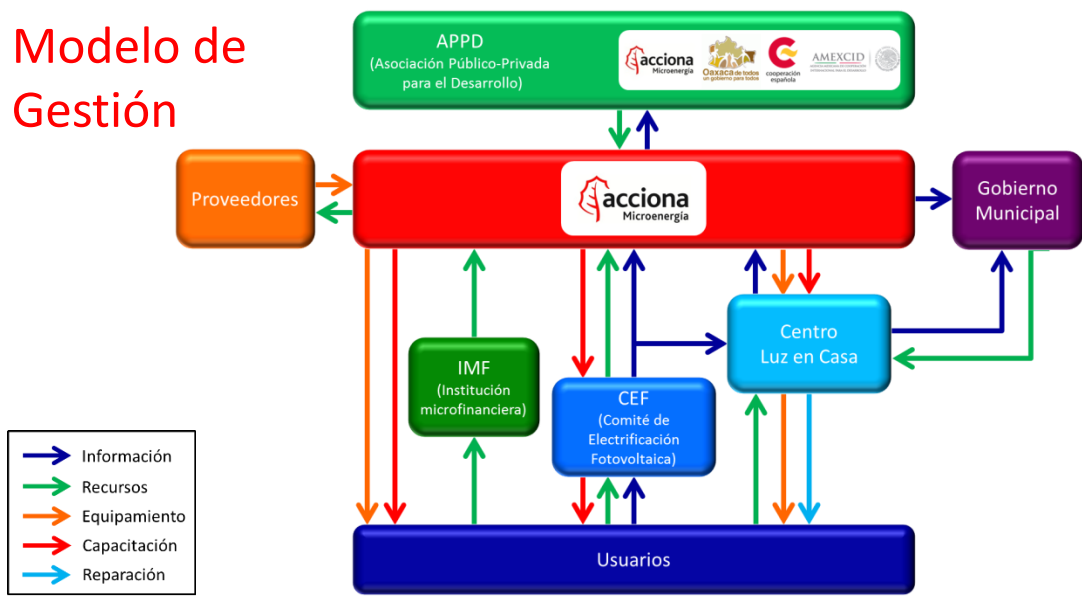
Modelo de Gestión

APPD
(Asociación Público-Privada para el Desarrollo)

acciona Microenergía

Oaxaca de todos un gobierno para todos

cooperación española

AMEXCID

Proveedores

acciona Microenergía

Gobierno Municipal

IMF
(Institución microfinanciera)

CEF
(Comité de Electrificación Fotovoltaica)

Centro Luz en Casa

Información
Recursos
Equipamiento
Capacitación
Reparación

Usuarios